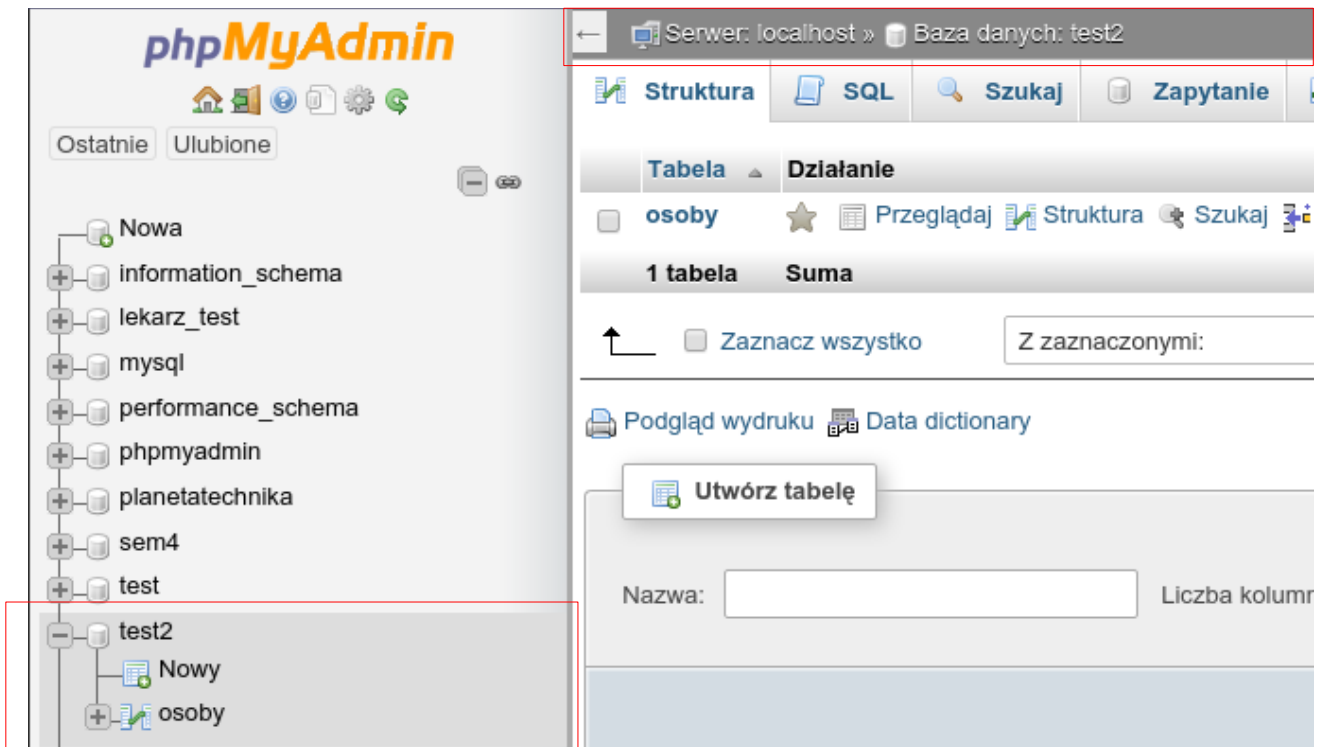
phpMyAdmin

Ostatnie Ulubione

Nowa
information_schema
lekarz_test
mysql
performance_schema
phpmyadmin
planetatechnika
sem4
test
test2
Nowy
osoby

← Serwer: localhost » Baza danych: test2

Struktura SQL Szukaj Zapytanie

| | Tabela | Działanie |
|---|---|---|
| | osoby | Przeglądaj Struktura Szukaj |
| | 1 tabela | Suma |

Zaznacz wszystko Z zaznaczonymi:

Podgląd wydruku Data dictionary

Utwórz tabelę

Nazwa: Liczba kolumn